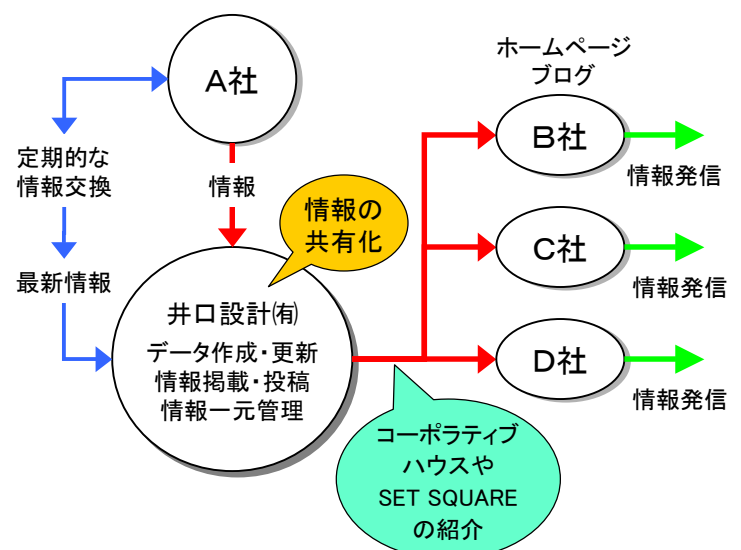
A社

定期的な情報交換

情報

最新情報

情報の共有化

井口設計㈲
データ作成・更新
情報掲載・投稿
情報一元管理

ホームページ
ブログ

B社
情報発信

C社
情報発信

D社
情報発信

コーポラティブハウスや
SET SQUARE
の紹介